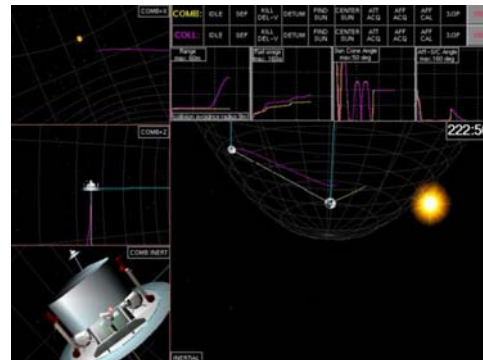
COMB+X

COMB: IDLE SEP KILL DEL-V DETUM FIND SUN CENTER SUN ATT ACQ APP ACQ APP CAL 3.OP

COLL: IDLE SEP KILL DEL-V DETUM FIND SUN CENTER SUN ATT ACQ APP ACQ APP CAL 3.OP

Range max: 50m

Roll angle max: 180d

Sun Cone Angle max: 50 deg

Att - S/C Angle max: 180 deg

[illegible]

COMB+Z

222:5

COMB INERT

INERTIAL